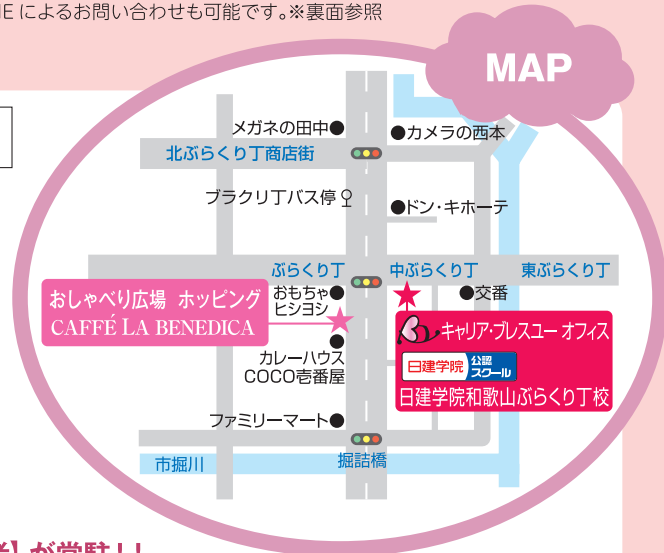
E によるお問い合わせも可能です。※裏面参照

MAP

メガネの田中
カメラの西本
北ぶらくり丁商店街
ブラクリ丁バス停
ドン・キホーテ
ぶらくり丁
中ぶらくり丁
東ぶらくり丁
おしゃべり広場 ホッピング
CAFFÉ LA BENEDICA
おもちゃ ヒシヨシ
交番
キャリア・プレスユー オフィス
日建学院 公認スクール
日建学院和歌山ぶらくり丁校
カレーハウス COCO壱番屋
ファミリーマート
市堀川
掘詰橋

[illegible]】が常駐!!